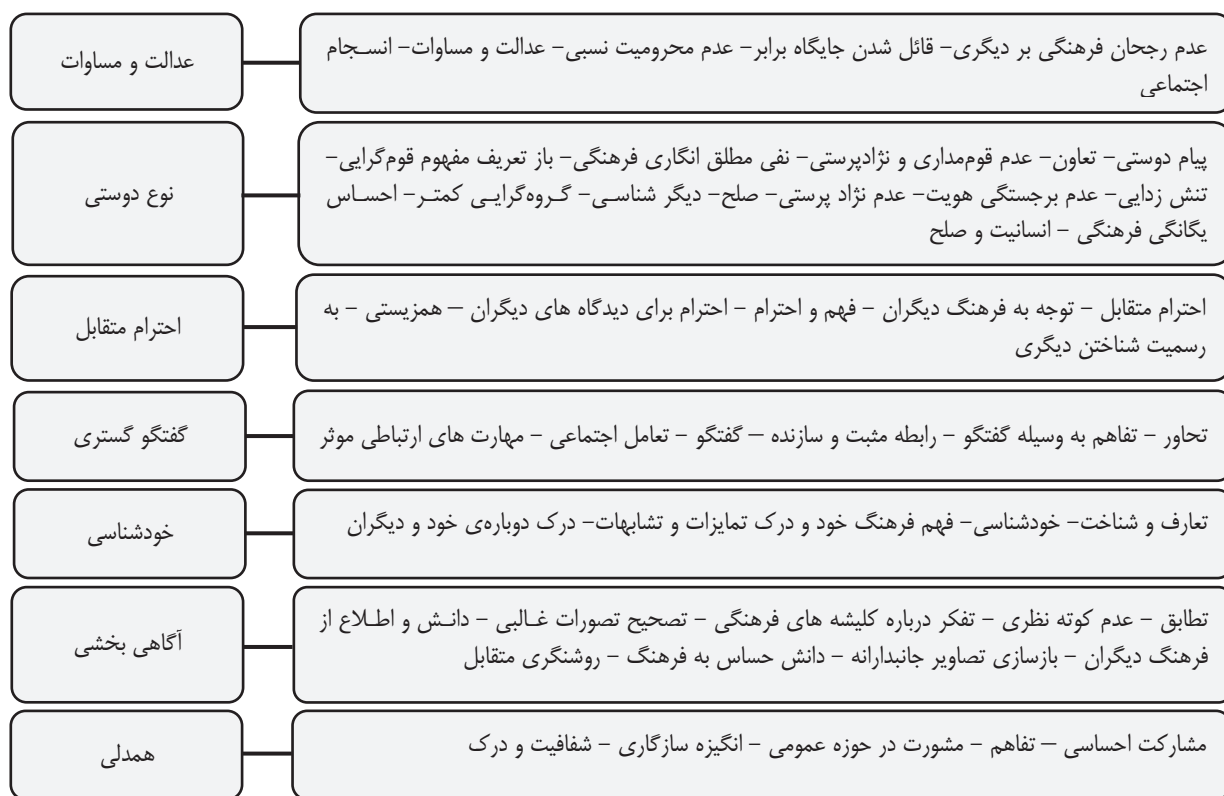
عدالت و مساوات

عدم رجحان فرهنگی بر دیگری- قائل شدن جایگاه برابر- عدم محرومیت نسبی- عدالت و مساوات- انسجام اجتماعی

نوع دوستی

پیام دوستی- تعاون- عدم قوم‌مداری و نژادپرستی- نفی مطلق انگاری فرهنگی- باز تعریف مفهوم قوم‌گرایی- تنش زدایی- عدم برجستگی هویت- عدم نژاد پرستی- صلح- دیگر شناسی- گروه‌گرایی کمتر- احساس یگانگی فرهنگی - انسانیت و صلح

احترام متقابل

احترام متقابل - توجه به فرهنگ دیگران - فهم و احترام - احترام برای دیدگاه های دیگران - همزیستی - به رسمیت شناختن دیگری

گفتگو گستری

تحاور - تفاهم به وسیله گفتگو - رابطه مثبت و سازنده - گفتگو - تعامل اجتماعی - مهارت های ارتباطی موثر

خودشناسی

تعارف و شناخت- خودشناسی- فهم فرهنگ خود و درک تمایزات و تشابهات- درک دوباره‌ی خود و دیگران

آگاهی بخشی

تطابق - عدم کوته نظری - تفکر درباره کلیشه های فرهنگی - تصحیح تصورات غالبی - دانش و اطلاع از فرهنگ دیگران - بازسازی تصاویر جانبدارانه - دانش حساس به فرهنگ - روشنگری متقابل

همدلی

مشارکت احساسی - تفاهم - مشورت در حوزه عمومی - انگیزه سازگاری - شفافیت و درک